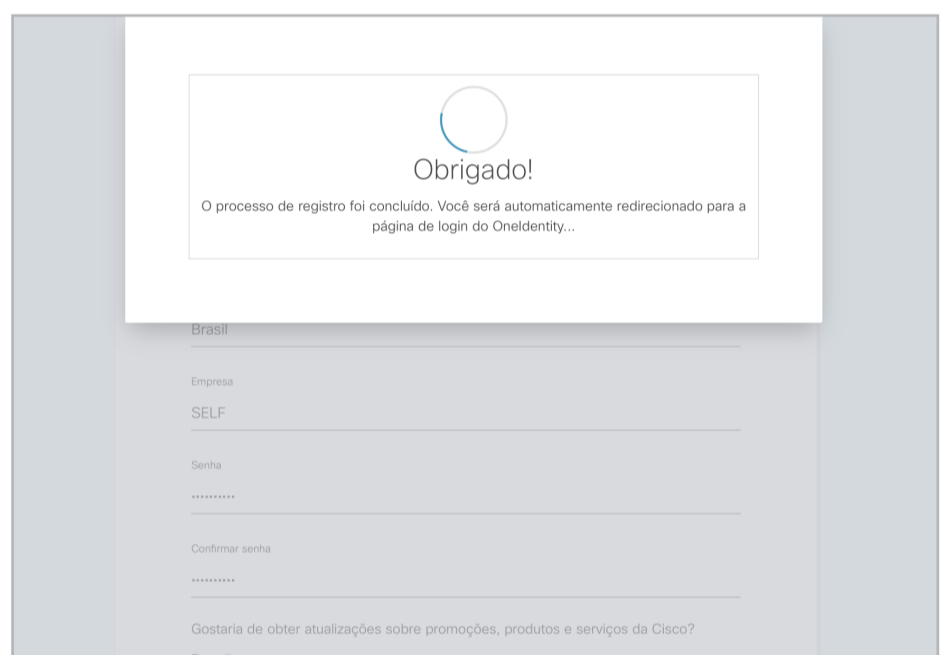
Obrigado!

O processo de registro foi concluído. Você será automaticamente redirecionado para a página de login do OneIdentity...

Brasil

Empresa

SELF

Senha

••••••••••

Confirmar senha

••••••••••

Gostaria de obter atualizações sobre promoções, produtos e serviços da Cisco?